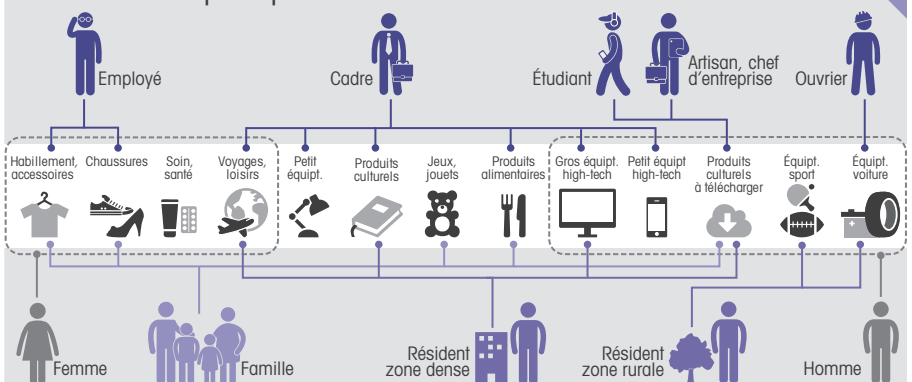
Employé

Cadre

Étudiant

Artisan, chef d'entreprise

Ouvrier

Habillement, accessoires

Chaussures

Soin, santé

Voyages, loisirs

Petit équipt.

Produits culturels

Jeux, jouets

Produits alimentaires

Gros équipt. high-tech

Petit équipt high-tech

Produits culturels à télécharger

Équipt. sport

Équipt. voiture

Femme

Famille

Résident zone dense

Résident zone rurale

Homme